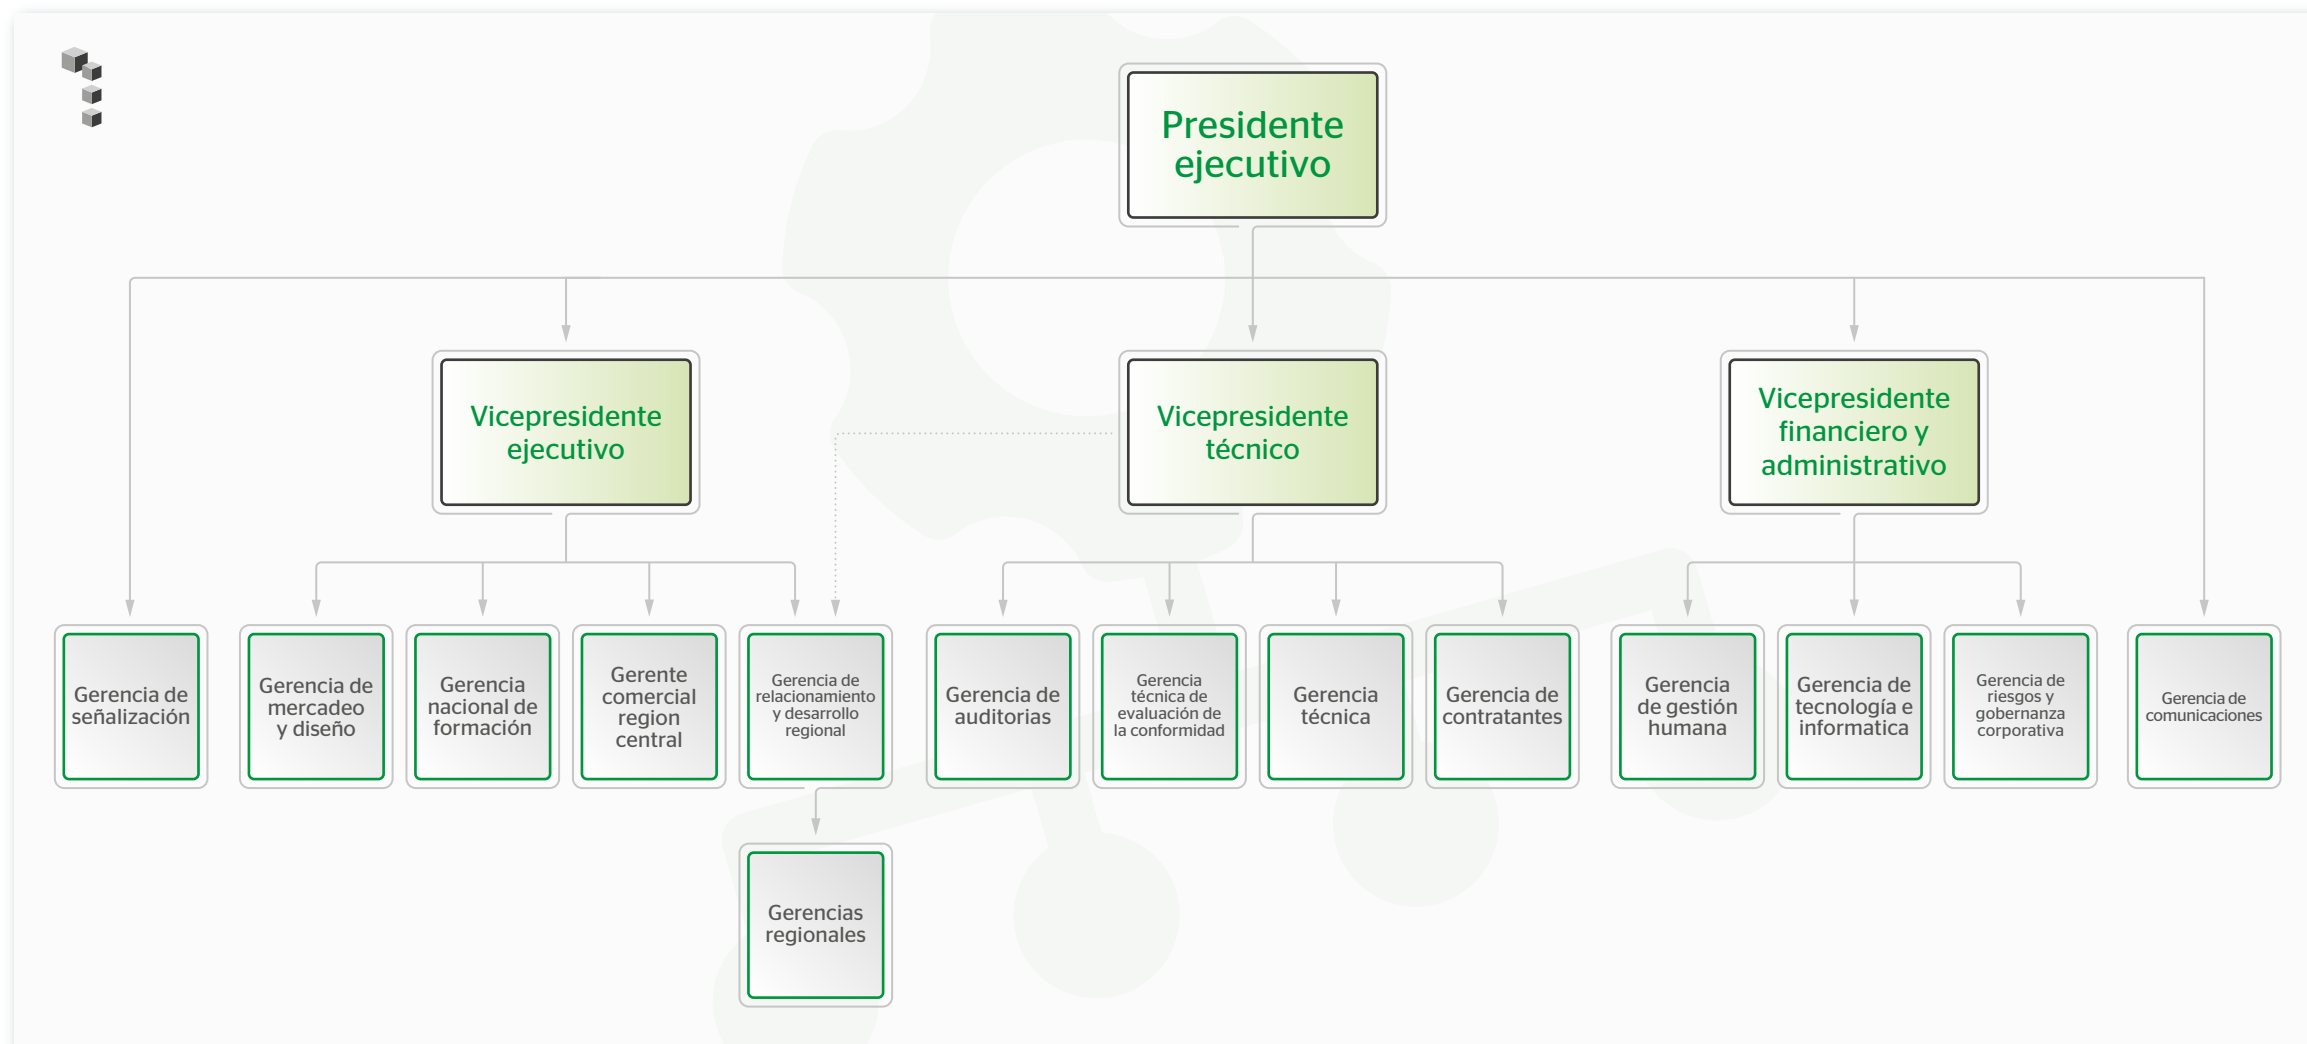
Presidente ejecutivo

Vicepresidente ejecutivo

Vicepresidente técnico

Vicepresidente financiero y administrativo

Gerencia de señalización

Gerencia de mercadeo y diseño

Gerencia nacional de formación

Gerente comercial region central

Gerencia de relacionamiento y desarrollo regional

Gerencia de auditorias

Gerencia técnica de evaluación de la conformidad

Gerencia técnica

Gerencia de contratantes

Gerencia de gestión humana

Gerencia de tecnología e informatica

Gerencia de riesgos y gobernanza corporativa

Gerencia de comunicaciones

Gerencias regionales